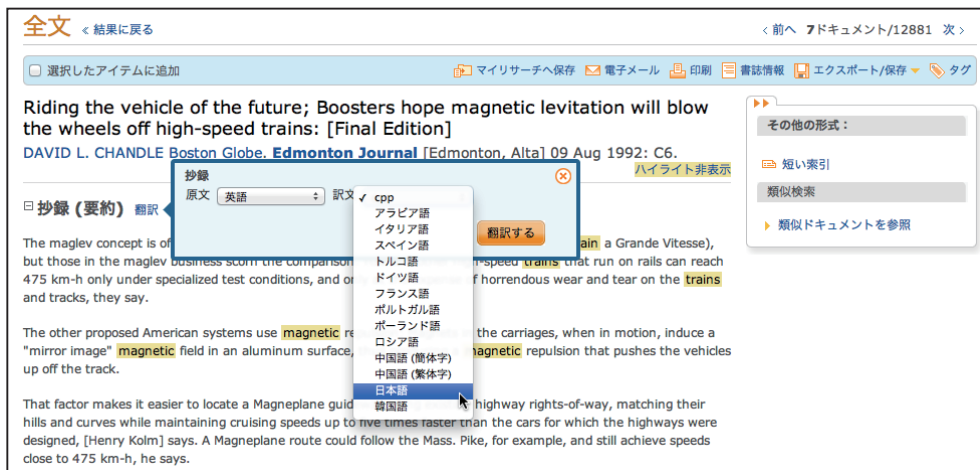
全文 « 結果に戻る

‹ 前へ 7ドキュメント/12881 次 ›

選択したアイテムに追加

マイリサーチへ保存 電子メール 印刷 書誌情報 エクスポート/保存 タグ

Riding the vehicle of the future; Boosters hope magnetic levitation will blow the wheels off high-speed trains: [Final Edition]

DAVID L. CHANDLE Boston Globe. Edmonton Journal [Edmonton, Alta] 09 Aug 1992: C6.

ハイライト非表示

その他の形式：

短い索引

類似検索

類似ドキュメントを参照

抄録 (要約) 翻訳

抄録

原文 英語 訳文

✓ cpp
アラビア語
イタリア語
スペイン語
トルコ語
ドイツ語
フランス語
ポルトガル語
ポーランド語
ロシア語
中国語 (簡体字)
中国語 (繁体字)
日本語
韓国語

翻訳する

The maglev concept is of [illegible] ain a Grande Vitesse), but those in the maglev business scorn the comparison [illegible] -speed trains that run on rails can reach 475 km-h only under specialized test conditions, and or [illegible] f horrendous wear and tear on the trains and tracks, they say.

The other proposed American systems use magnetic re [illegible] the carriages, when in motion, induce a "mirror image" magnetic field in an aluminum surface, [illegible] magnetic repulsion that pushes the vehicles up off the track.

That factor makes it easier to locate a Magneplane guid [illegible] highway rights-of-way, matching their hills and curves while maintaining cruising speeds up to five times faster than the cars for which the highways were designed, [Henry Kolm] says. A Magneplane route could follow the Mass. Pike, for example, and still achieve speeds close to 475 km-h, he says.